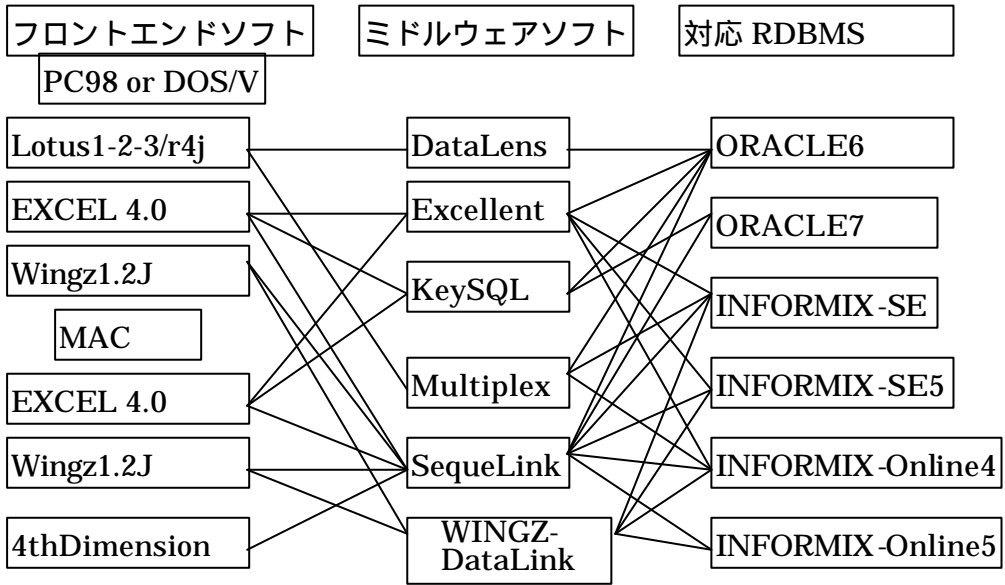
フロントエンドソフト

ミドルウェアソフト

対応 RDBMS

PC98 or DOS/V

Lotus1-2-3/r4j

EXCEL 4.0

Wingz1.2J

MAC

EXCEL 4.0

Wingz1.2J

4thDimension

DataLens

Excellent

KeySQL

Multiplex

SequeLink

WINGZ-DataLink

ORACLE6

ORACLE7

INFORMIX-SE

INFORMIX-SE5

INFORMIX-Online4

INFORMIX-Online5